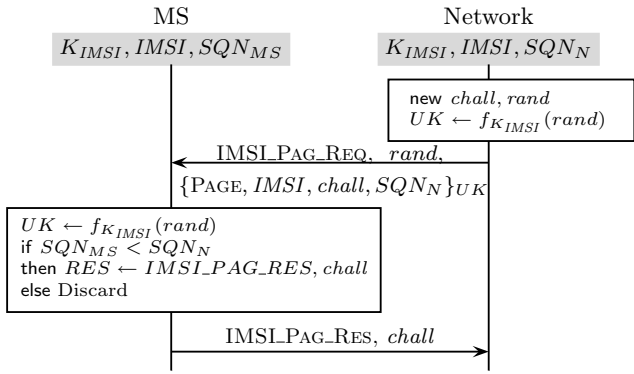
MS

$K_{IMSI}, IMSI, SQN_{MS}$

Network

$K_{IMSI}, IMSI, SQN_N$

new $chall, rand$
$UK \leftarrow f_{K_{IMSI}}(rand)$

IMSI_PAG_REQ, $rand$,

$\{\text{PAGE}, IMSI, chall, SQN_N\}_{UK}$

$UK \leftarrow f_{K_{IMSI}}(rand)$
if $SQN_{MS} < SQN_N$
then $RES \leftarrow IMSI\_PAG\_RES, chall$
else Discard

IMSI_PAG_RES, $chall$